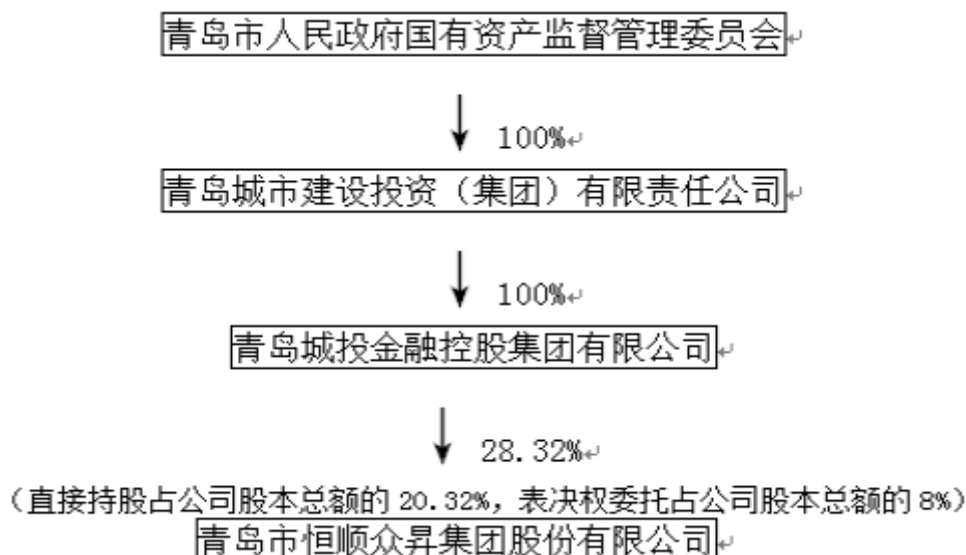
青岛市人民政府国有资产监督管理委员会

100%

青岛城市建设投资（集团）有限责任公司

100%

青岛城投金融控股集团有限公司

28.32%

（直接持股占公司股本总额的 20.32%，表决权委托占公司股本总额的 8%）

青岛市恒顺众昇集团股份有限公司